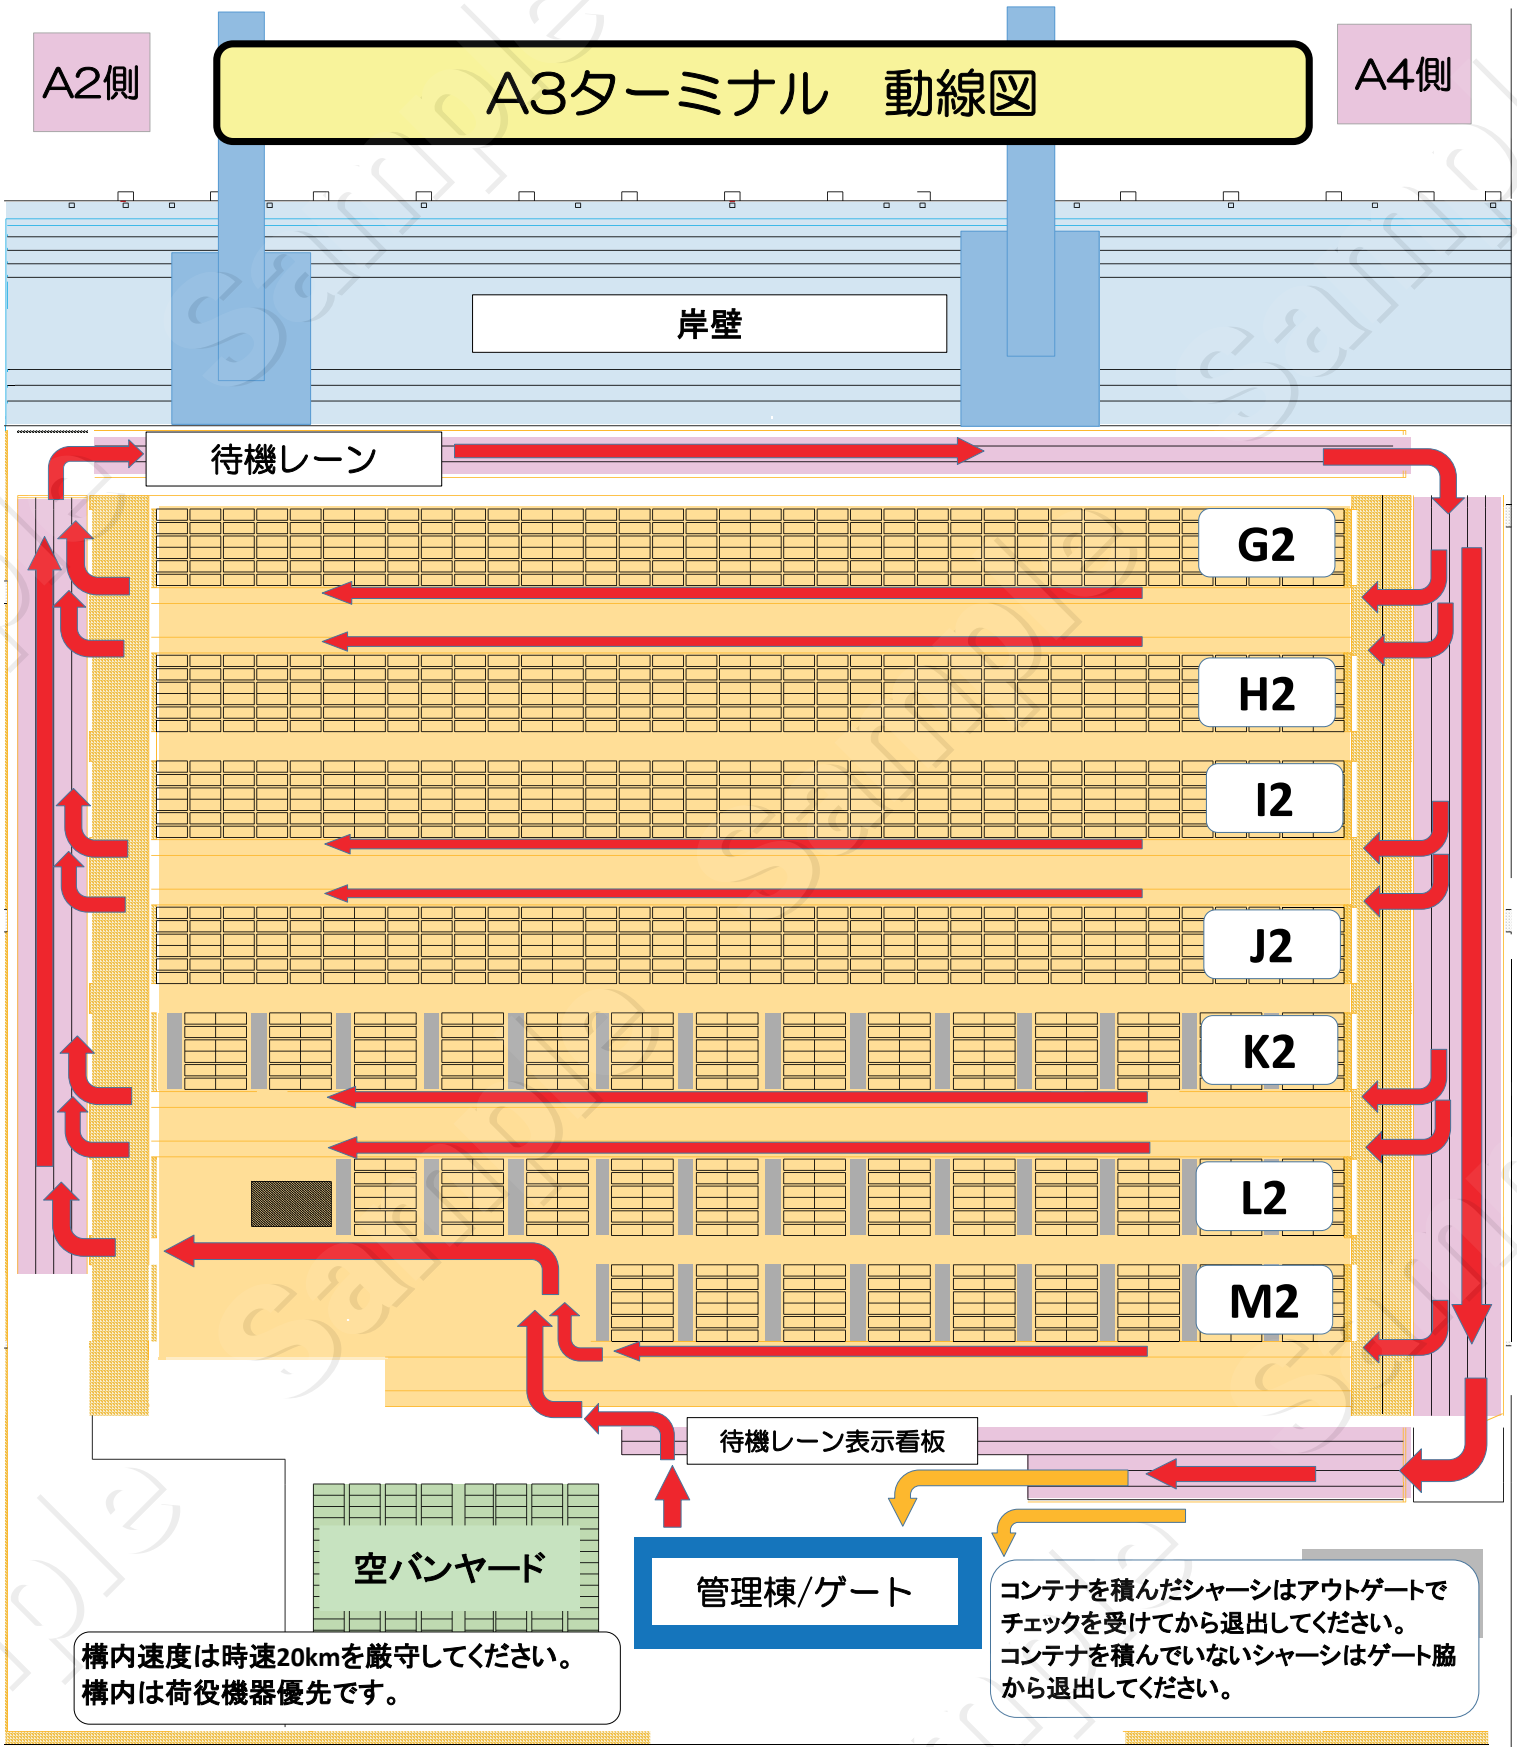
A2側

A3ターミナル　動線図

A4側

岸壁

待機レーン

G2

H2

I2

J2

K2

L2

M2

待機レーン表示看板

空バンヤード

管理棟/ゲート

コンテナを積んだシャーシはアウトゲートでチェックを受けてから退出してください。
コンテナを積んでいないシャーシはゲート脇から退出してください。

構内速度は時速20kmを厳守してください。
構内は荷役機器優先です。